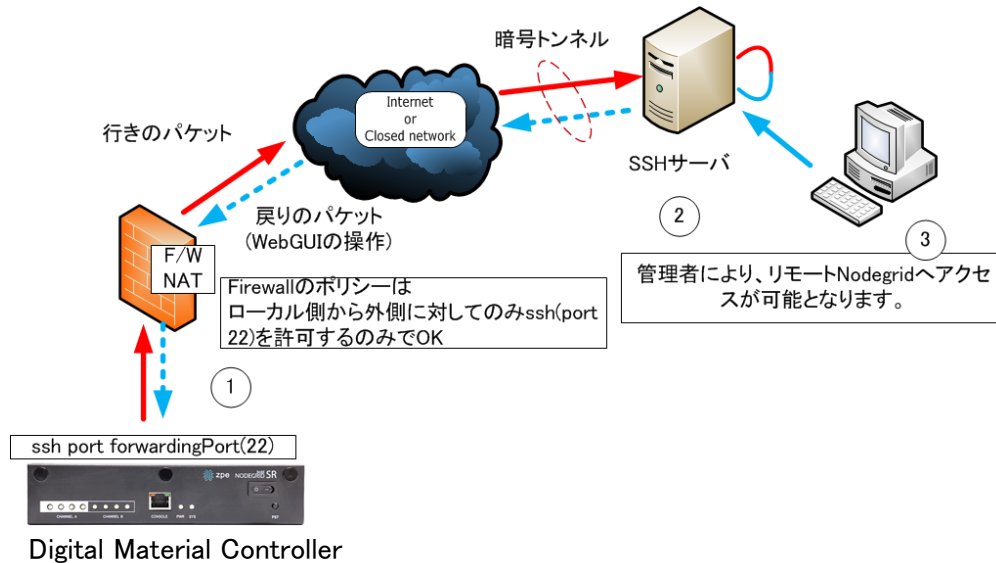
暗号トンネル

Internet
or
Closed network

行きのパケット

SSHサーバ

戻りのパケット
(WebGUIの操作)

2

3

F/W
NAT

Firewallのポリシーは
ローカル側から外側に対してのみssh(port 22)を許可するのみでOK

管理者により、リモートNodegridへアクセスが可能となります。

1

ssh port forwardingPort(22)

zpe NODEGRID SR

CHANNEL A CHANNEL B CONSOLE PWR SYS RST

Digital Material Controller